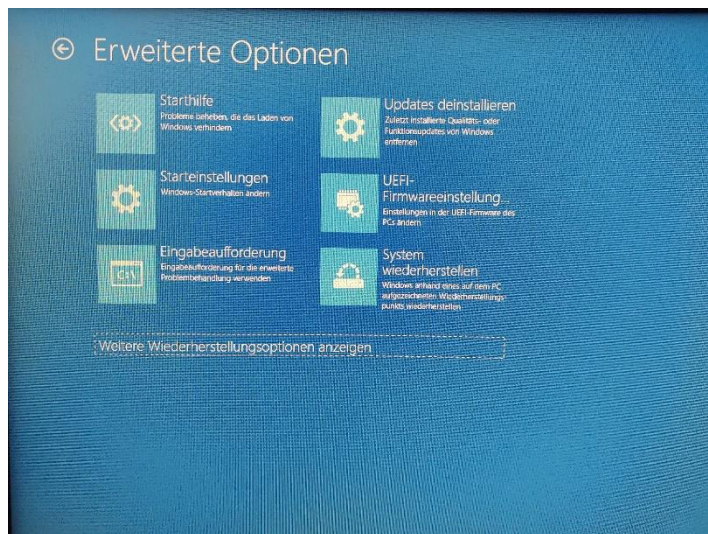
Erweiterte Optionen

Starthilfe
Probleme beheben, die das Laden von Windows verhindern

Starteinstellungen
Windows-Startverhalten ändern

Eingabeaufforderung
Eingabeaufforderung für die erweiterte Problembehandlung verwenden

C:\

Updates deinstallieren
Zuletzt installierte Qualitäts- oder Funktionsupdates von Windows entfernen

UEFI-Firmwareeinstellung...
Einstellungen in der UEFI-Firmware des PCs ändern

System wiederherstellen
Windows anhand eines auf dem PC aufgezeichneten Wiederherstellungspunkts wiederherstellen

Weitere Wiederherstellungsoptionen anzeigen